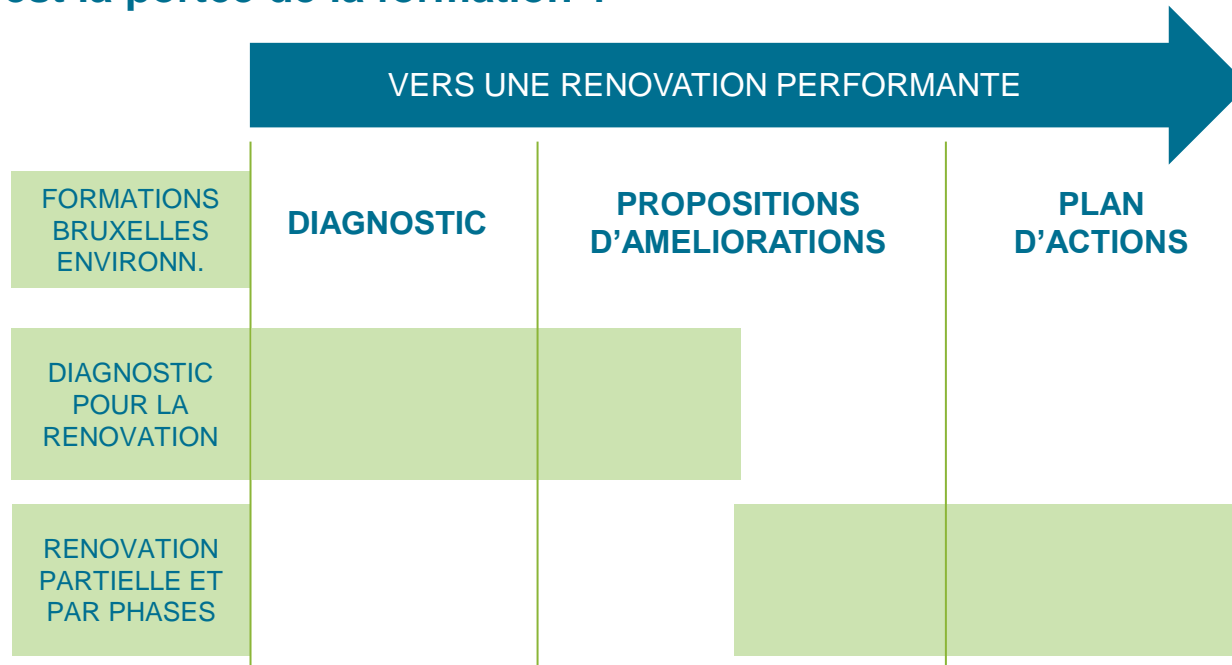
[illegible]

VERS UNE RENOVATION PERFORMANTE

| FORMATIONS BRUXELLES ENVIRONN. | DIAGNOSTIC | PROPOSITIONS D'AMELIORATIONS | PLAN D'ACTIONS |
|---|---|---|---|
| DIAGNOSTIC POUR LA RENOVATION | | | |
| RENOVATION PARTIELLE ET PAR PHASES | | | |